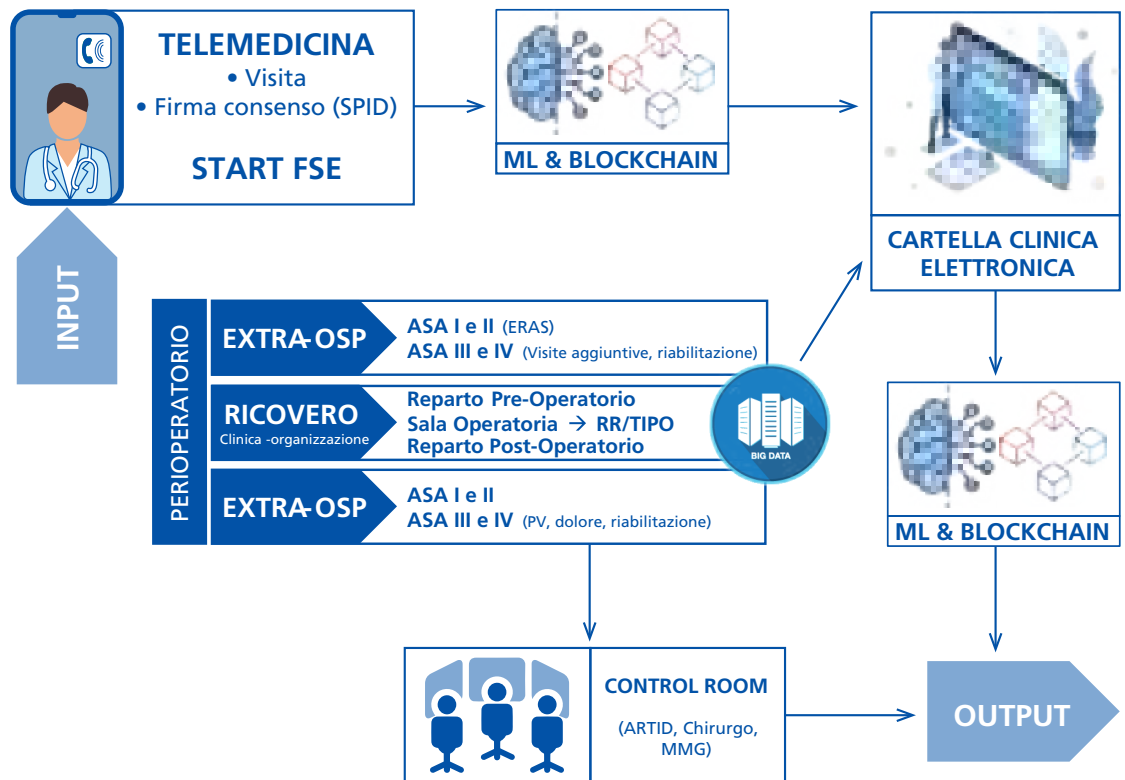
TELEMEDICINA
• Visita
• Firma consenso (SPID)

START FSE

ML & BLOCKCHAIN

CARTELLA CLINICA ELETTRONICA

INPUT

PERIOPERATORIO

EXTRA-OSP
ASA I e II (ERAS)
ASA III e IV (Visite aggiuntive, riabilitazione)

RICOVERO
Clinica -organizzazione
Reparto Pre-Operatorio
Sala Operatoria → RR/TIPO
Reparto Post-Operatorio

BIG DATA

EXTRA-OSP
ASA I e II
ASA III e IV (PV, dolore, riabilitazione)

ML & BLOCKCHAIN

CONTROL ROOM
(ARTID, Chirurgo, MMG)

OUTPUT